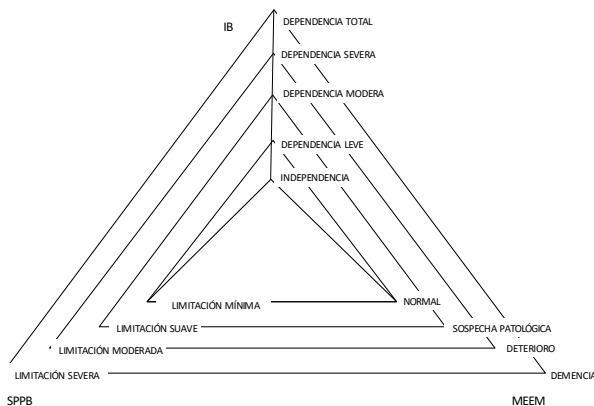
IB

DEPENDENCIA TOTAL

DEPENDENCIA SEVERA

DEPENDENCIA MODERA

DEPENDENCIA LEVE

INDEPENDENCIA

LIMITACIÓN MÍNIMA

NORMAL

LIMITACIÓN SUAVE

SOSPECHA PATOLÓGICA

LIMITACIÓN MODERADA

DETERIORO

LIMITACIÓN SEVERA

DEMENCIA

SPPB

MEEM